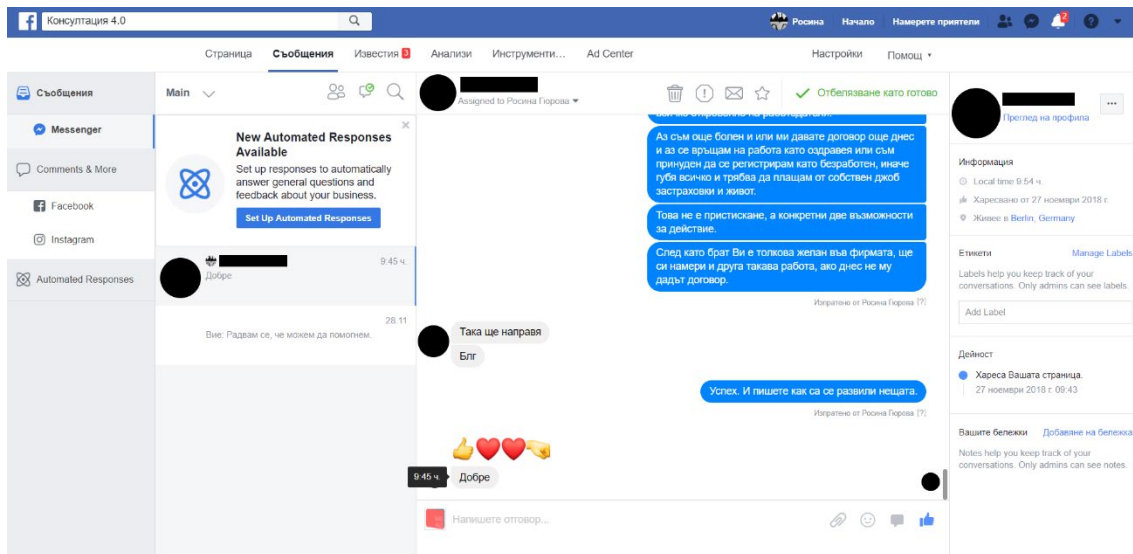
Консултация 4.0

Росина Начало Намерете приятели 2

Страница Съобщения Известия 3 Анализи Инструменти... Ad Center Настройки Помощ ▾

Съобщения

Messenger

Comments & More

Facebook

Instagram

Automated Responses

Main

New Automated Responses Available

Set up responses to automatically answer general questions and feedback about your business.

Set Up Automated Responses

9:45 ч.

Добре

28.11

Вие: Радвам се, че можем да помогнем.

Assigned to Росина Гюрова ▾

Отбелязване като готово

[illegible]

Аз съм още болен и или ми давате договор още днес и аз се връщам на работа като оздравея или съм принуден да се регистрирам като безработен, иначе губя всичко и трябва да плащам от собствен джоб застраховки и живот.

Това не е притискане, а конкретни две възможности за действие.

След като брат Ви е толкова желан във фирмата, ще си намери и друга такава работа, ако днес не му дадът договор.

Изпратено от Росина Гюрова

Така ще направя

Блг

Успех. И пишете как са се развили нещата.

Изпратено от Росина Гюрова

👍❤️❤️🤜

9:45 ч.

Добре

Напишете отговор...

Преглед на профила

Информация

Local time 9:54 ч.

Харесвано от 27 ноември 2018 г.

Живее в Berlin, Germany

Етикети

Manage Labels

Labels help you keep track of your conversations. Only admins can see labels.

Add Label

Дейност

Хареса Вашата страница.

27 ноември 2018 г. 09:43

Вашите бележки

Добавяне на бележка

Notes help you keep track of your conversations. Only admins can see notes.